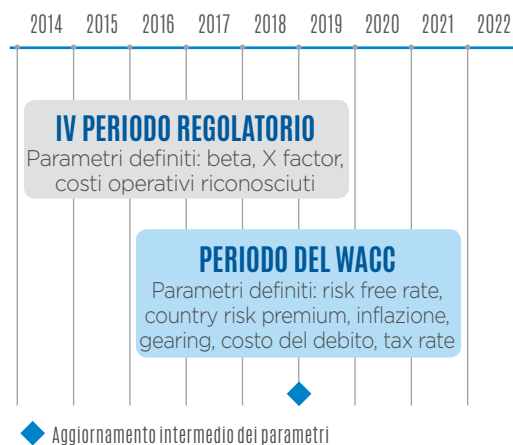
2014 2015 2016 2017 2018 2019 2020 2021 2022

IV PERIODO REGOLATORIO
Parametri definiti: beta, X factor, costi operativi riconosciuti

PERIODO DEL WACC
Parametri definiti: risk free rate, country risk premium, inflazione, gearing, costo del debito, tax rate

Aggiornamento intermedio dei parametri